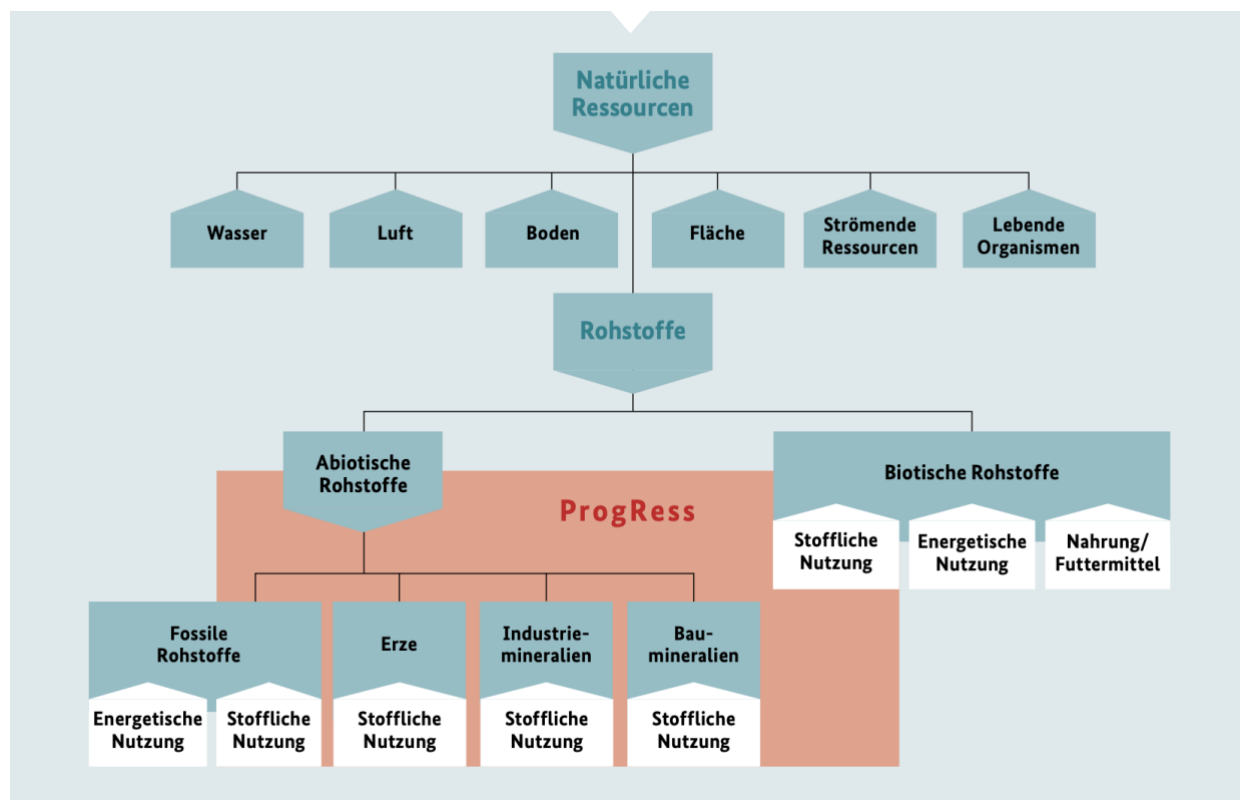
Natürliche Ressourcen

Wasser

Luft

Boden

Fläche

Strömende Ressourcen

Lebende Organismen

Rohstoffe

Abiotische Rohstoffe

ProgRess

Biotische Rohstoffe

Stoffliche Nutzung

Energetische Nutzung

Nahrung/ Futtermittel

Fossile Rohstoffe

Energetische Nutzung

Stoffliche Nutzung

Erze

Stoffliche Nutzung

Industriemineralien

Stoffliche Nutzung

Baumineralien

Stoffliche Nutzung